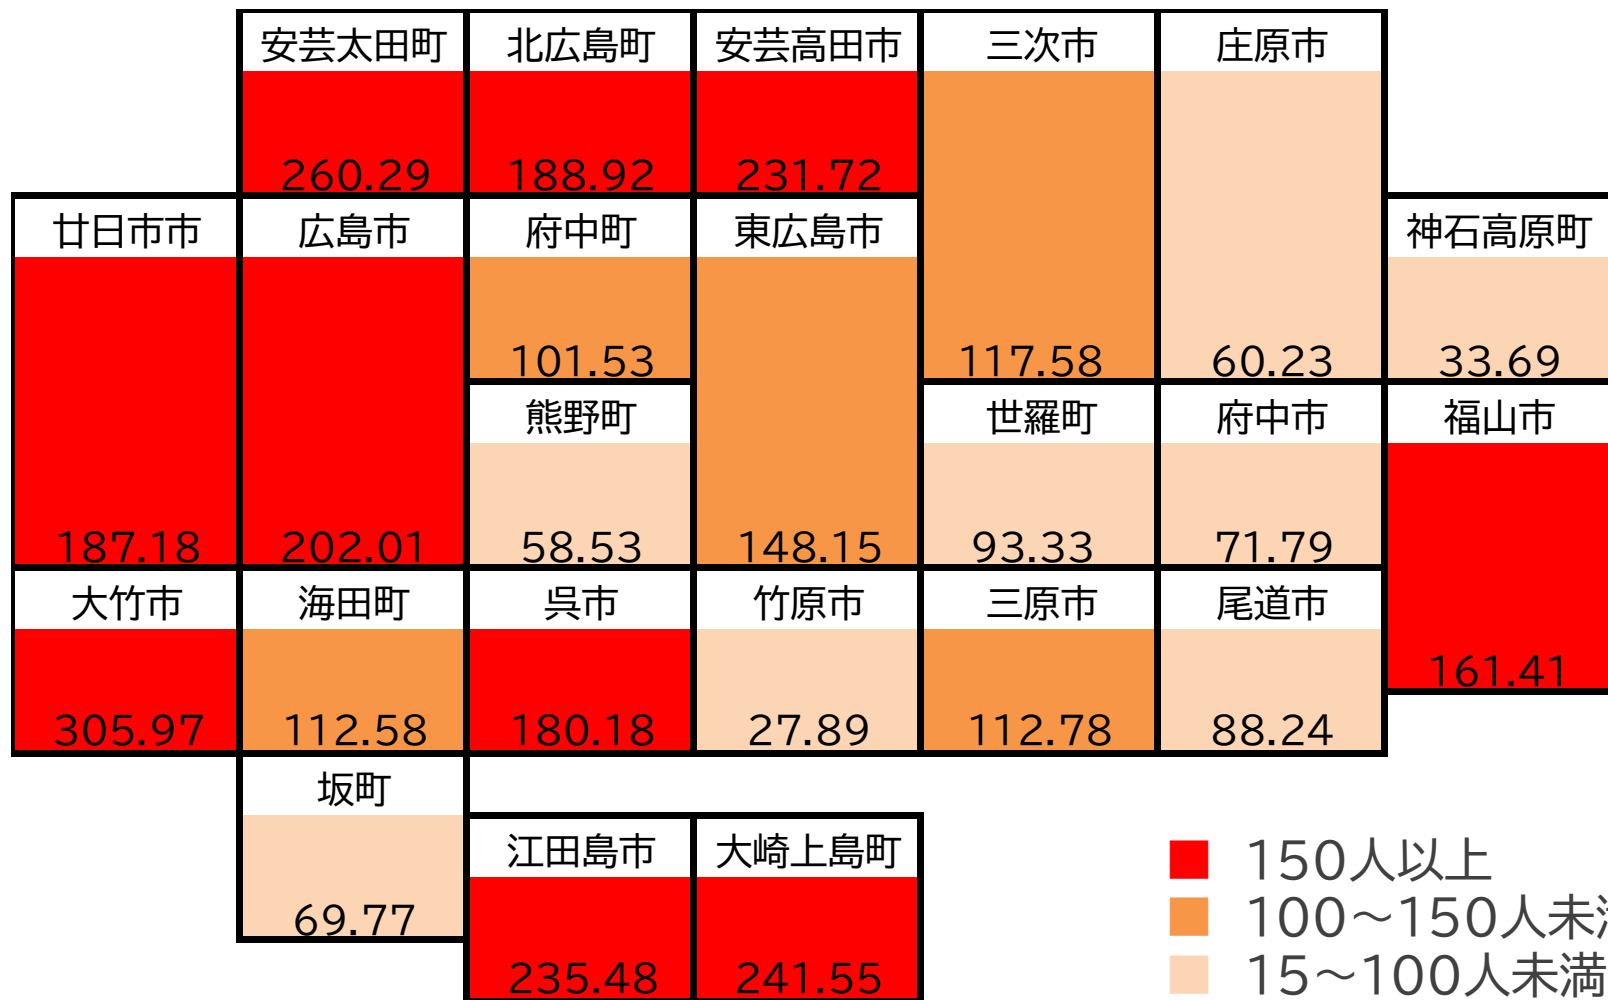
安芸太田町
260.29

北広島町
188.92

安芸高田市
231.72

三次市
117.58

庄原市
60.23

廿日市市
187.18

広島市
202.01

府中町
101.53

東広島市
148.15

神石高原町
33.69

熊野町
58.53

世羅町
93.33

府中市
71.79

福山市
161.41

大竹市
305.97

海田町
112.58

呉市
180.18

竹原市
27.89

三原市
112.78

尾道市
88.24

坂町
69.77

江田島市
235.48

大崎上島町
241.55

150人以上
100～150人未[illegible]
15～100人未満